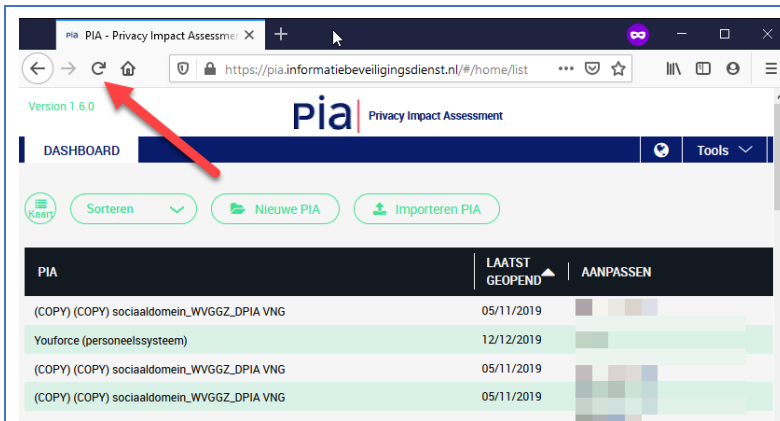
PIA PIA - Privacy Impact Assessment ×

https://pia.informatiebeveiligingsdienst.nl/#/home/list

Version 1.6.0

pia | Privacy Impact Assessment

DASHBOARD

Tools

Kaart

Sorteren

Nieuwe PIA

Importeren PIA

| PIA | LAATST GEOPEND | AANPASSEN |
|---|---|---|
| (COPY) (COPY) sociaaldomein_WVGGZ_DPIA VNG | 05/11/2019 | |
| Youforce (personeelssysteem) | 12/12/2019 | |
| (COPY) (COPY) sociaaldomein_WVGGZ_DPIA VNG | 05/11/2019 | |
| (COPY) (COPY) sociaaldomein_WVGGZ_DPIA VNG | 05/11/2019 | |